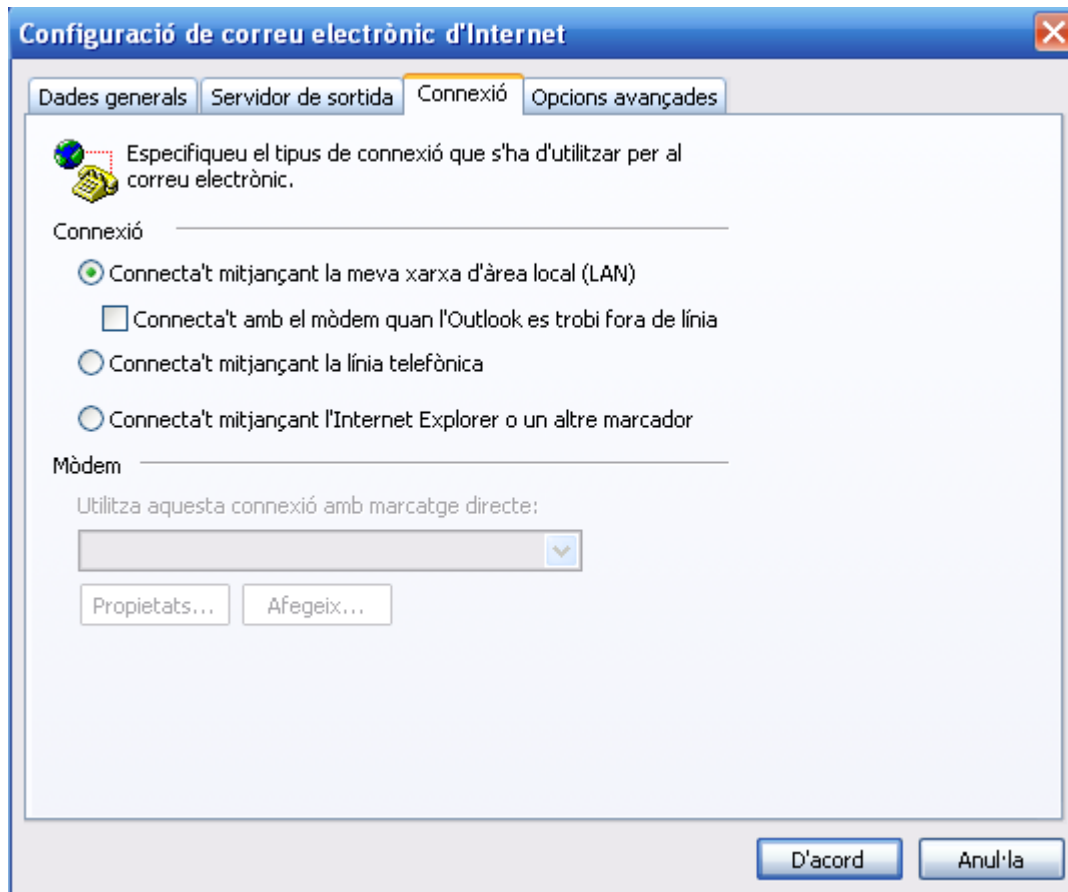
Configuració de correu electrònic d'Internet

Dades generals | Servidor de sortida | Connexió | Opcions avançades

Especifiqueu el tipus de connexió que s'ha d'utilitzar per al correu electrònic.

Connexió

Connecta't mitjançant la meva xarxa d'àrea local (LAN)

Connecta't amb el mòdem quan l'Outlook es trobi fora de línia

Connecta't mitjançant la línia telefònica

Connecta't mitjançant l'Internet Explorer o un altre marcador

Mòdem

Utilitza aquesta connexió amb marcatge directe:

Propietats... | Afegeix...

D'acord | Anul·la